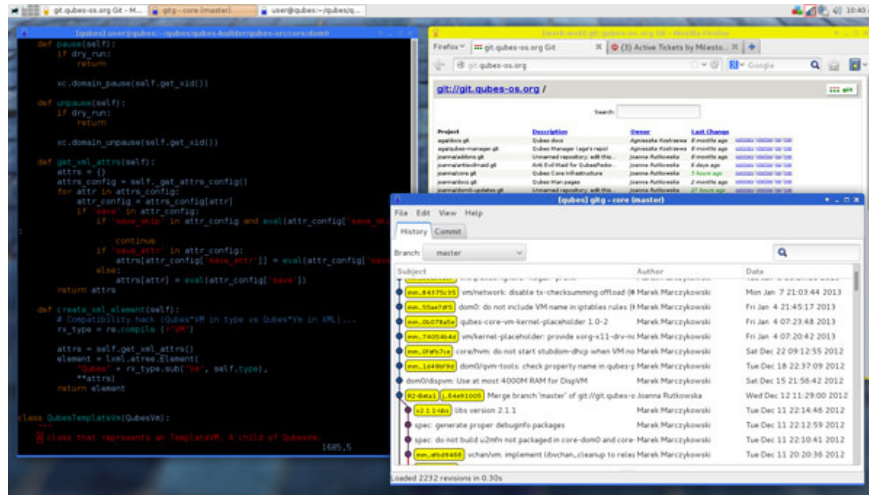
git.qubes-os.org Git - M... | gitg - core (master) | user@qubes:~/qubes/q... | 10:40

[qubes] user@qubes:~/qubes/qubes-builder/qubes-src/core/dom0

def pause(self):
    if dry_run:
        return

    xc.domain_pause(self.get_xid())

def unpause(self):
    if dry_run:
        return

    xc.domain_unpause(self.get_xid())

def get_xml_attrs(self):
    attrs = {}
    attrs_config = self._get_attrs_config()
    for attr in attrs_config:
        attr_config = attrs_config[attr]
        if 'save' in attr_config:
            if 'save_skip' in attr_config and eval(attr_config['save_sk

                continue
            if 'save_attr' in attr_config:
                attrs[attr_config['save_attr']] = eval(attr_config['save
            else:
                attrs[attr] = eval(attr_config['save'])
    return attrs

def create_xml_element(self):
    # Compatibility hack (Qubes*VM in type vs Qubes*Vm in XML)...
    rx_type = re.compile (r"VM")

    attrs = self.get_xml_attrs()
    element = lxml.etree.Element(
        "Qubes" + rx_type.sub("Vm", self.type),
        **attrs)
    return element

class QubesTemplateVm(QubesVm):
    """
    A class that represents an TemplateVM. A child of QubesVm.
                                                    1685,5

Firefox | git.qubes-os.org Git | (3) Active Tickets by Mlesto... | +
git.qubes-os.org | Google
git://git.qubes-os.org /
Search:
Project | Description | Owner | Last Change
aqadocs.git | Qubes docs | Agnieszka Kostrzewa | 8 months ago
aqa/qubes-manager.git | Qubes Manager (aga's repo) | Agnieszka Kostrzewa | 8 months ago
joanna/addons.git | Unnamed repository; edit this... | Joanna Rutkowska | 8 months ago
joanna/antievilmaid.git | Anti Evil Maid for QubesPedor... | Joanna Rutkowska | 6 days ago
joanna/core.git | Qubes Core Infrastructure | Joanna Rutkowska | 3 hours ago
joanna/docs.git | Qubes Man pages | Joanna Rutkowska | 2 months ago
joanna/dom0-updates.git | Unnamed repository; edit this... | Joanna Rutkowska | 27 hours ago

[qubes] gitg - core (master)
File Edit View Help
History | Commit
Branch: master
Subject | Author | Date
mm_84375c95 vm/network: disable tx-checksumming offload (# | Marek Marczykowski | Mon Jan 7 21:03:44 2013
mm_55ae7df5 dom0: do not include VM name in iptables rules (# | Marek Marczykowski | Fri Jan 4 21:45:17 2013
mm_0b078a5e qubes-core-vm-kernel-placeholder 1.0-2 | Marek Marczykowski | Fri Jan 4 07:23:48 2013
mm_74054b4d vm/kernel-placeholder: provide xorg-x11-drv-nc | Marek Marczykowski | Fri Jan 4 07:20:42 2013
mm_0f4fb7ce core/hvm: do not start stubdom-dhcp when VM no | Marek Marczykowski | Sat Dec 22 09:12:55 2012
mm_1d49bf9d dom0/qvm-tools: check properly name in qubes-g | Marek Marczykowski | Tue Dec 18 22:37:09 2012
dom0/dispvm: Use at most 4000M RAM for DispVM | Marek Marczykowski | Tue Dec 15 21:56:42 2012
R2-beta1 | r1.64e91005 Merge branch 'master' of git://git.qubes-o | Joanna Rutkowska | Wed Dec 12 11:29:00 2012
v2.1.1-rbs libs version 2.1.1 | Marek Marczykowski | Tue Dec 11 22:14:46 2012
spec: generate proper debuginfo packages | Marek Marczykowski | Tue Dec 11 22:12:59 2012
spec: do not build u2mfn not packaged in core-dom0 and core | Marek Marczykowski | Tue Dec 11 22:10:41 2012
mm_d9d9469 vchan/vm: implement libvchan_cleanup to relea | Marek Marczykowski | Tue Dec 11 20:20:36 2012
Loaded 2232 revisions in 0.30s